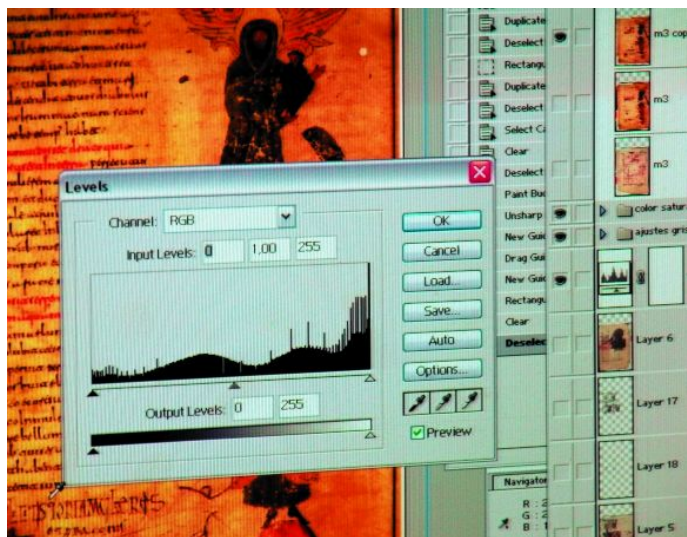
Levels

Channel: RGB

Input Levels: 0 1,00 255

Output Levels: 0 255

OK

Cancel

Load...

Save...

Auto

Options...

Preview

Duplicate

Deselect

Rectangu

Duplicate

Deselect

Select C

Clear

Deselect

Paint Bu

Unsharp

New Gui

Drag Gui

New Gui

Rectangu

Clear

Deselec

m3 cop

m3

m3

color satur

ajustes gri

Layer 6

Layer 17

Layer 18

Layer 5

Navigator

R : 2

G : 2

B : 1